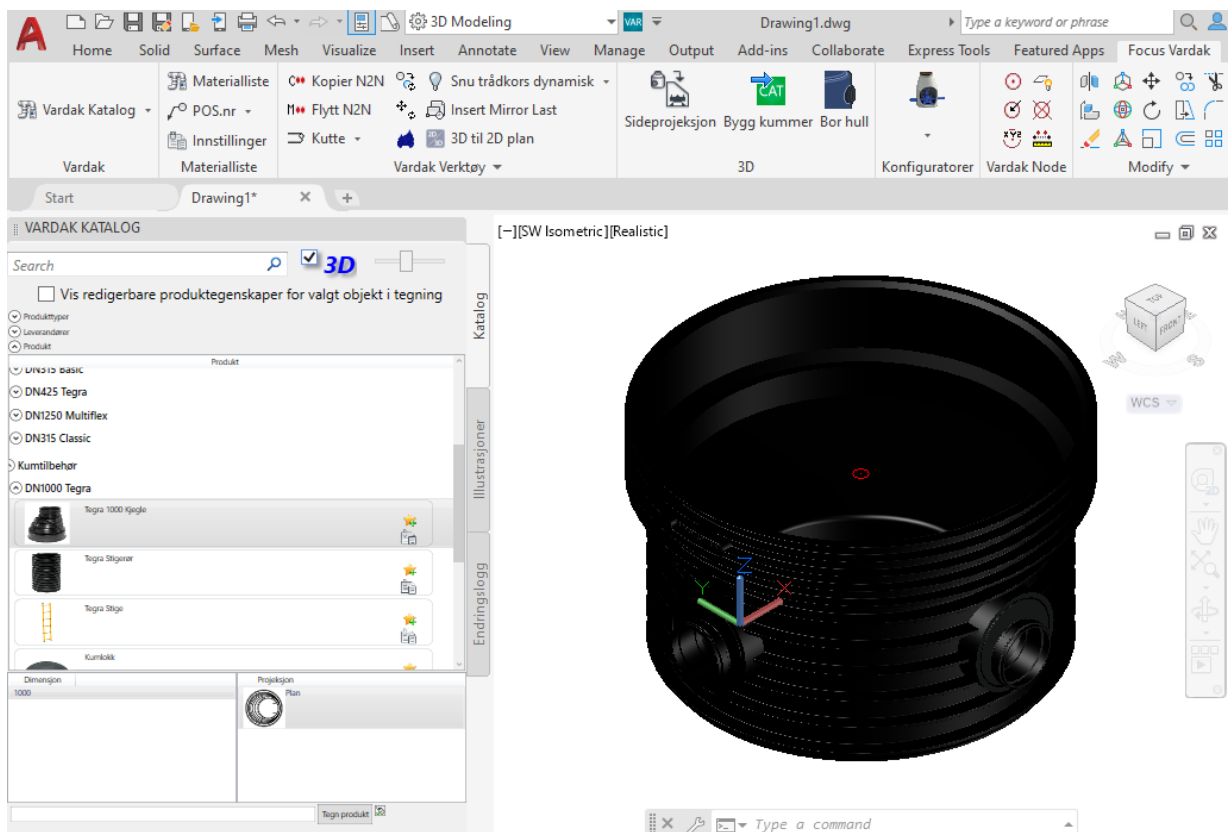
A 3D Modeling VAR Drawing1.dwg Type a keyword or phrase

Home Solid Surface Mesh Visualize Insert Annotate View Manage Output Add-ins Collaborate Express Tools Featured Apps Focus Vardak

Vardak Katalog
Vardak

Materialliste
POS.nr
Innstillinger
Materialliste

Kopier N2N
Flytt N2N
Kutte
Snu trådkors dynamisk
Insert Mirror Last
3D til 2D plan
Vardak Verktøy

Sideprojeksjon Bygg kummer Bor hull
3D

Konfiguratorer
Vardak Node
Modify

Start Drawing1*

VARDAK KATALOG

Search
3D
Vis redigerbare produktegenskaper for valgt objekt i tegning

Produkttyper
Leverandører
Produkt
Produkt
DN315 Basic
DN425 Tegra
DN1250 Multiflex
DN315 Classic
Kumtilbehør
DN1000 Tegra
Tegra 1000 Kjegle
Tegra Stigerør
Tegra Stige
Kumlokk

Katalog
Illustrasjoner
Endringslogg

Dimensjon
1000
Projeksjon
Plan

Tegn produkt

[−][SW Isometric][Realistic]

TOP LEFT FRONT
WCS

Type a command